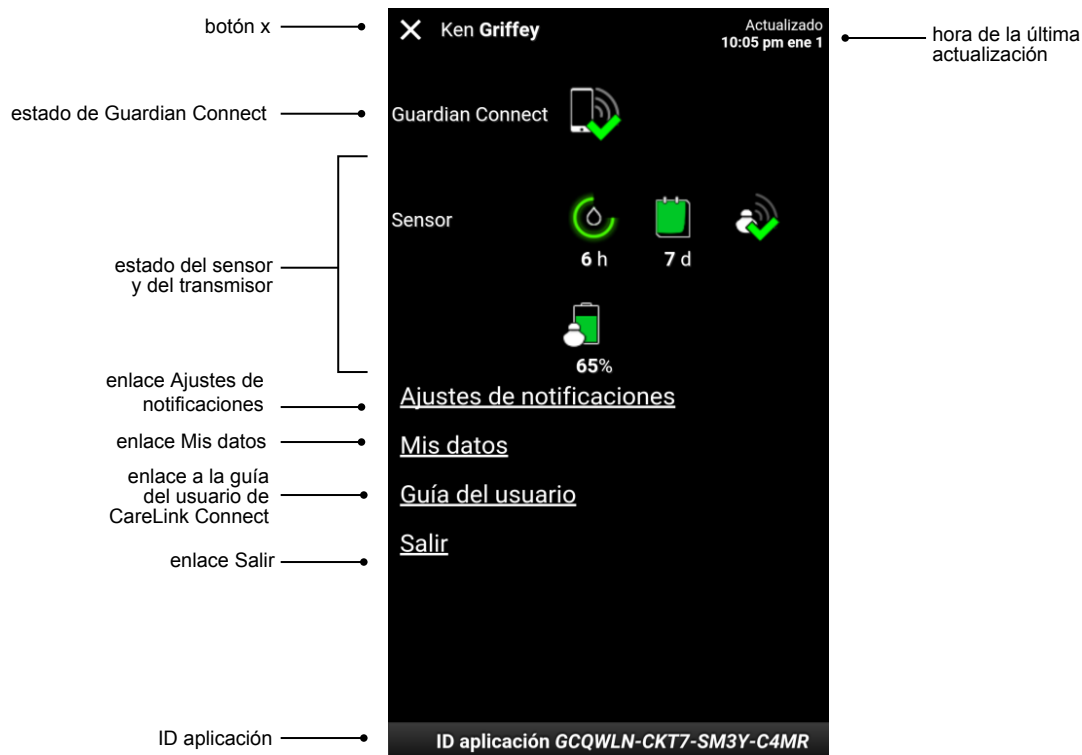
botón x

Ken **Griffey**

Actualizado
10:05 pm ene 1

hora de la última actualización

estado de Guardian Connect

Guardian Connect

Sensor

6 h

7 d

estado del sensor y del transmisor

65%

enlace Ajustes de notificaciones

Ajustes de notificaciones

enlace Mis datos

Mis datos

enlace a la guía del usuario de CareLink Connect

Guía del usuario

enlace Salir

Salir

ID aplicación

ID aplicación GCQWLN-CKT7-SM3Y-C4MR